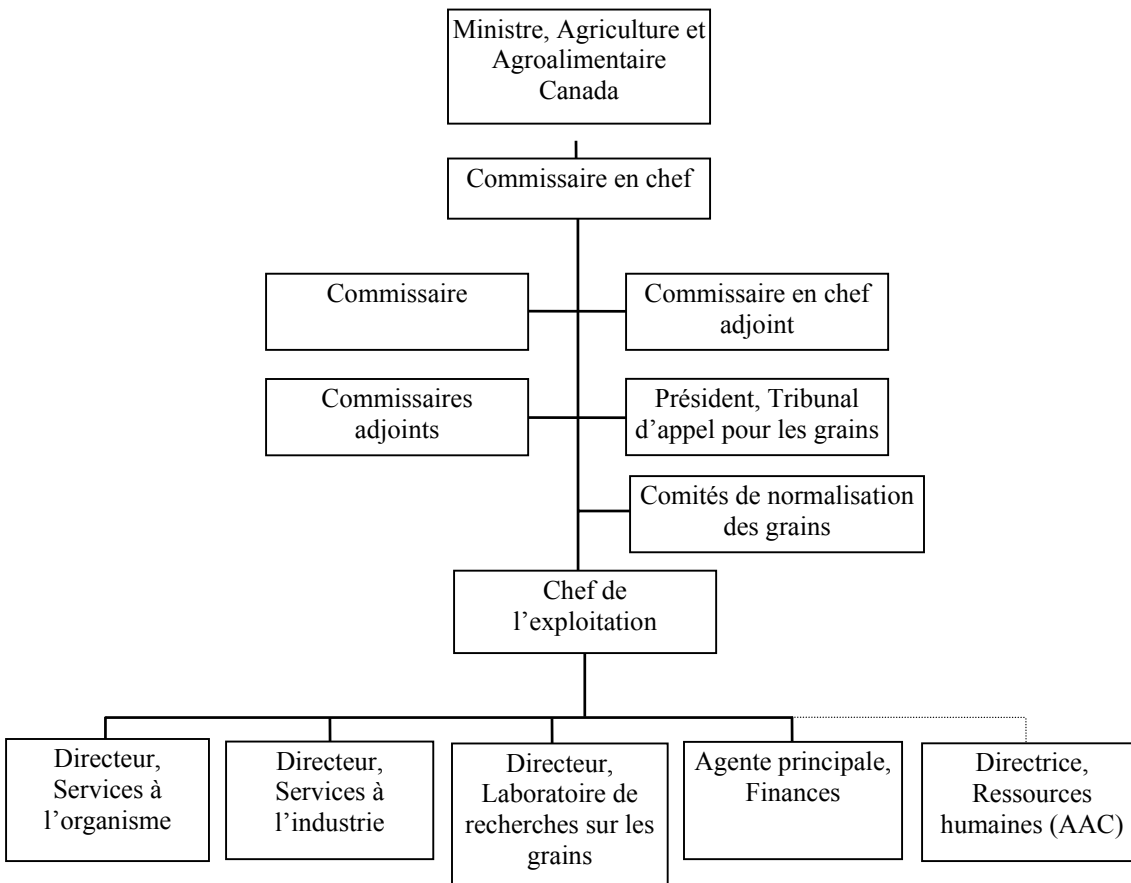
Ministre, Agriculture et Agroalimentaire Canada

Commissaire en chef

Commissaire

Commissaire en chef adjoint

Commissaires adjoints

Président, Tribunal d'appel pour les grains

Comités de normalisation des grains

Chef de l'exploitation

Directeur, Services à l'organisme

Directeur, Services à l'industrie

Directeur, Laboratoire de recherches sur les grains

Agente principale, Finances

Directrice, Ressources humaines (AAC)